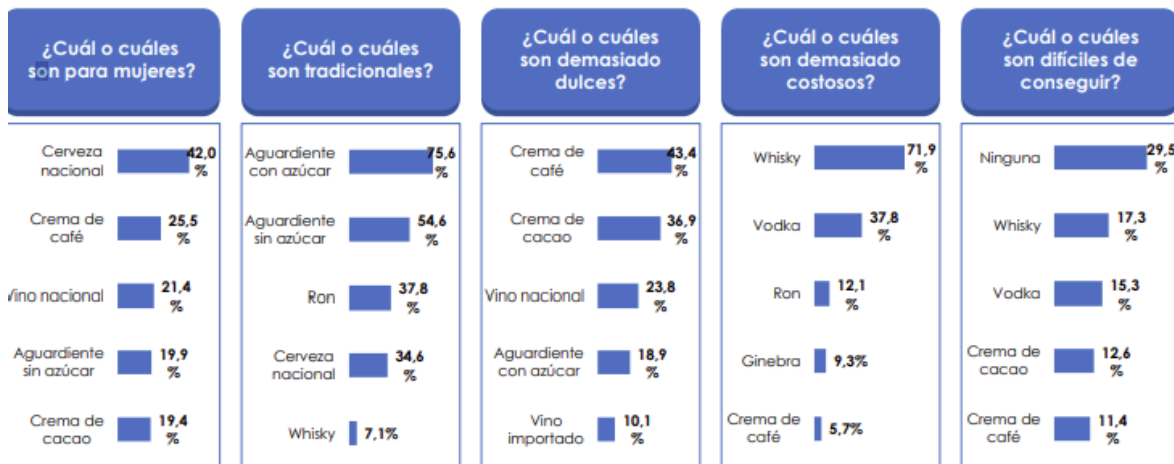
¿Cuál o cuáles son para mujeres?

Cerveza nacional 42,0 %
Crema de café 25,5 %
Vino nacional 21,4 %
Aguardiente sin azúcar 19,9 %
Crema de cacao 19,4 %

¿Cuál o cuáles son tradicionales?

Aguardiente con azúcar 75,6 %
Aguardiente sin azúcar 54,6 %
Ron 37,8 %
Cerveza nacional 34,6 %
Whisky 7,1%

¿Cuál o cuáles son demasiado dulces?

Crema de café 43,4 %
Crema de cacao 36,9 %
Vino nacional 23,8 %
Aguardiente con azúcar 18,9 %
Vino importado 10,1 %

¿Cuál o cuáles son demasiado costosos?

Whisky 71,9 %
Vodka 37,8 %
Ron 12,1 %
Ginebra 9,3%
Crema de café 5,7%

¿Cuál o cuáles son difíciles de conseguir?

Ninguna 29,5 %
Whisky 17,3 %
Vodka 15,3 %
Crema de cacao 12,6 %
Crema de café 11,4 %